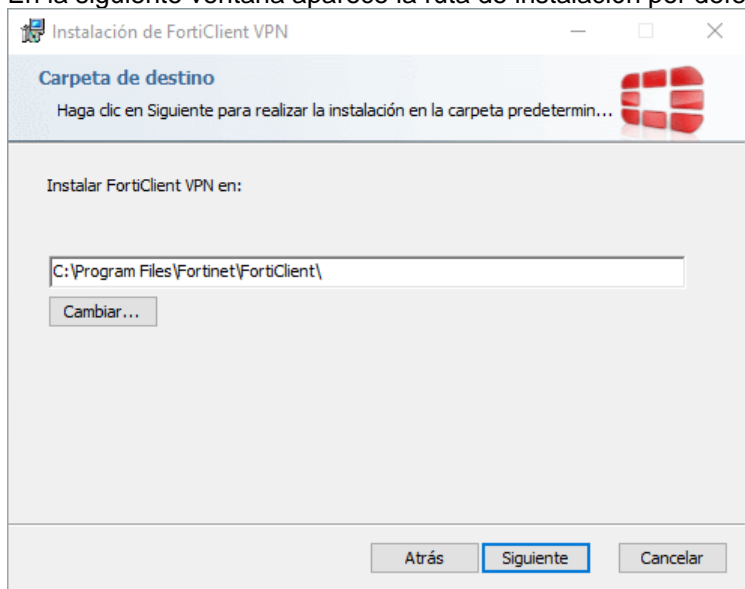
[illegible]

Instalación de FortiClient VPN

Carpeta de destino

Haga clic en Siguiente para realizar la instalación en la carpeta predetermin...

Instalar FortiClient VPN en:

C:\Program Files\Fortinet\FortiClient\

Cambiar...

Atrás

Siguiente

Cancelar